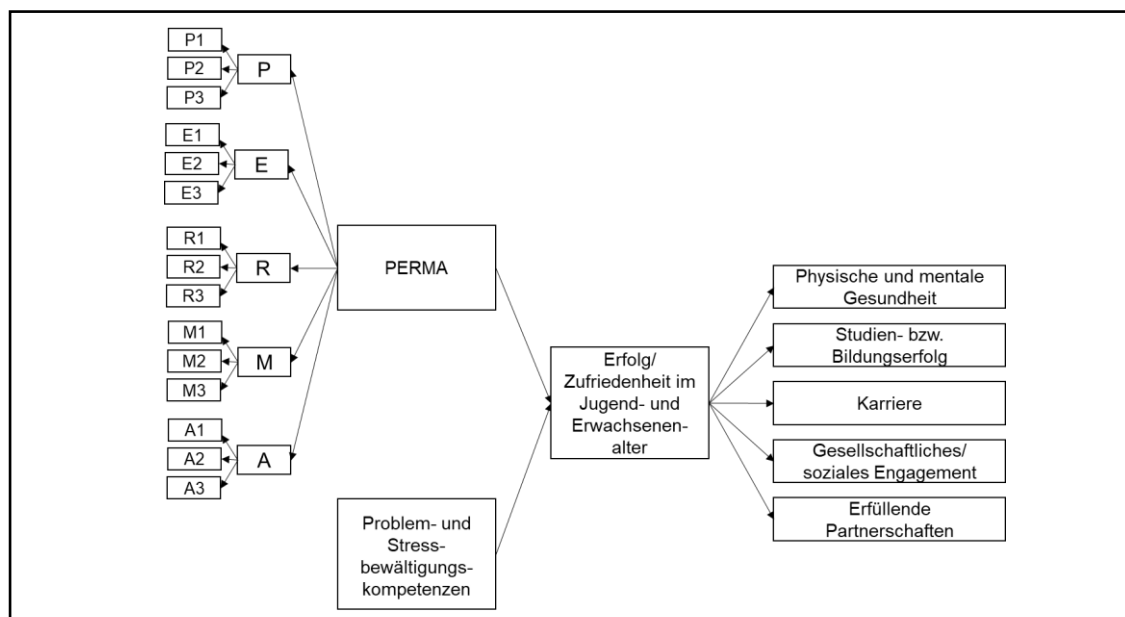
P1
P2
P3
P

E1
E2
E3
E

R1
R2
R3
R

M1
M2
M3
M

A1
A2
A3
A

PERMA

Problem- und Stressbewältigungskompetenzen

Erfolg/ Zufriedenheit im Jugend- und Erwachsenenalter

Physische und mentale Gesundheit

Studien- bzw. Bildungserfolg

Karriere

Gesellschaftliches/ soziales Engagement

Erfüllende Partnerschaften